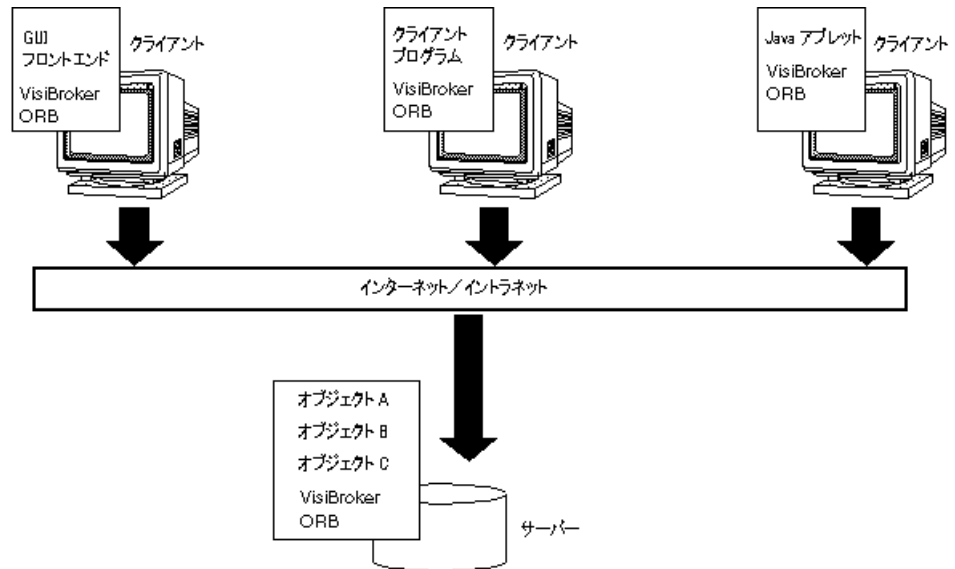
GUI
フロントエンド
VisiBroker
ORB
クライアント

クライアント
プログラム
VisiBroker
ORB
クライアント

Java アプレット
VisiBroker
ORB
クライアント

インターネット／イントラネット

オブジェクト A
オブジェクト B
オブジェクト C
VisiBroker
ORB

サーバー